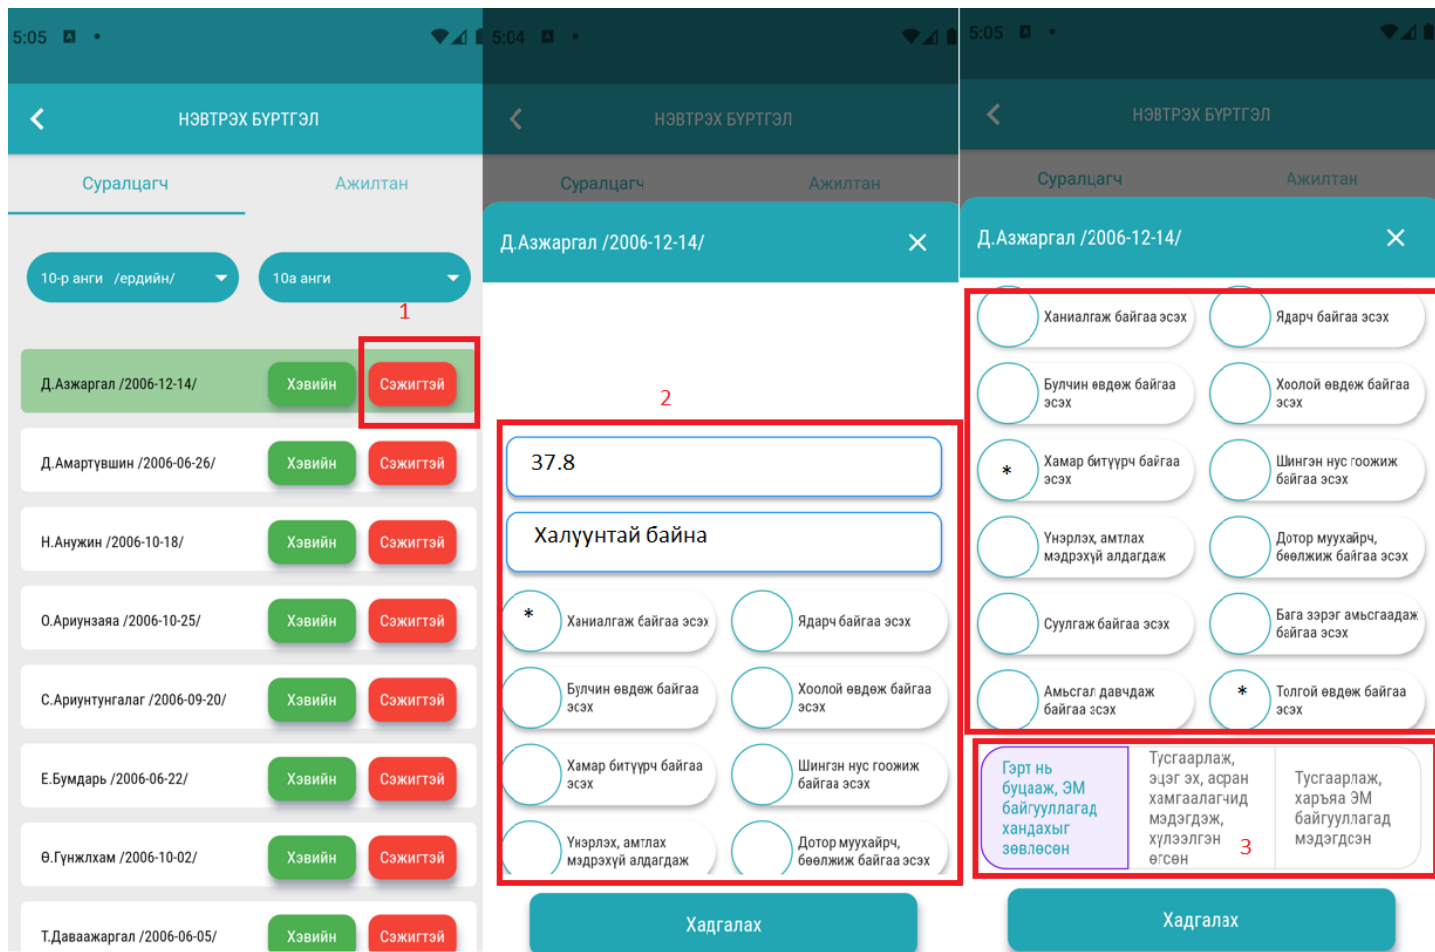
5:05

НЭВТРЭХ БҮРТГЭЛ

Суралцагч Ажилтан

10-р анги /ердийн/
10а анги

1

Д.Азжаргал /2006-12-14/ Хэвийн Сэжигтэй
Д.Амартүвшин /2006-06-26/ Хэвийн Сэжигтэй
Н.Анужин /2006-10-18/ Хэвийн Сэжигтэй
О.Ариунзаяа /2006-10-25/ Хэвийн Сэжигтэй
С.Ариунтунгалаг /2006-09-20/ Хэвийн Сэжигтэй
Е.Бумдарь /2006-06-22/ Хэвийн Сэжигтэй
Ө.Гүнжлхам /2006-10-02/ Хэвийн Сэжигтэй
Т.Даваажаргал /2006-06-05/ Хэвийн Сэжигтэй

5:04

НЭВТРЭХ БҮРТГЭЛ

Суралцагч Ажилтан

Д.Азжаргал /2006-12-14/

2

37.8

Халуунтай байна

* Ханиалгаж байгаа эсэх
Ядарч байгаа эсэх
Булчин өвдөж байгаа эсэх
Хоолой өвдөж байгаа эсэх
Хамар битүүрч байгаа эсэх
Шингэн нус гоожиж байгаа эсэх
Үнэрлэх, амтлах мэдрэхүй алдагдаж
Дотор муухайрч, бөөлжиж байгаа эсэх

Хадгалах

5:05

НЭВТРЭХ БҮРТГЭЛ

Суралцагч Ажилтан

Д.Азжаргал /2006-12-14/

Ханиалгаж байгаа эсэх
Ядарч байгаа эсэх
Булчин өвдөж байгаа эсэх
Хоолой өвдөж байгаа эсэх
* Хамар битүүрч байгаа эсэх
Шингэн нус гоожиж байгаа эсэх
Үнэрлэх, амтлах мэдрэхүй алдагдаж
Дотор муухайрч, бөөлжиж байгаа эсэх
Суулгаж байгаа эсэх
Бага зэрэг амьсгаадаж байгаа эсэх
Амьсгал давчдаж байгаа эсэх
* Толгой өвдөж байгаа эсэх

Гэрт нь буцааж, ЭМ байгууллагад хандахыг зөвлөсөн
Түсгаарлаж, эцэг эх, асран хамгаалагчид мэдэгдэж, хүлээлгэн өгсөн
3
Түсгаарлаж, харьяа ЭМ байгууллагад мэдэгдсэн

Хадгалах